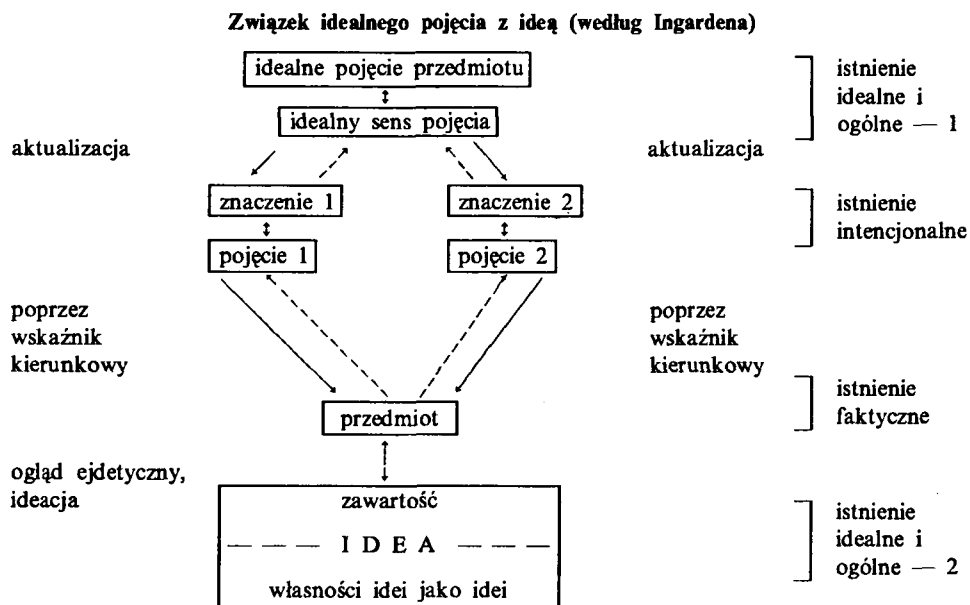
Związek idealnego pojęcia z ideą (według Ingardena)

idealne pojęcie przedmiotu

idealny sens pojęcia

istnienie idealne i ogólne — 1

aktualizacja

aktualizacja

znaczenie 1

znaczenie 2

pojęcie 1

pojęcie 2

istnienie intencjonalne

poprzez wskaźnik kierunkowy

poprzez wskaźnik kierunkowy

przedmiot

istnienie faktyczne

ogląd ejdetyczny, ideacja

zawartość

— — — I D E A — — —

własności idei jako idei

istnienie idealne i ogólne — 2